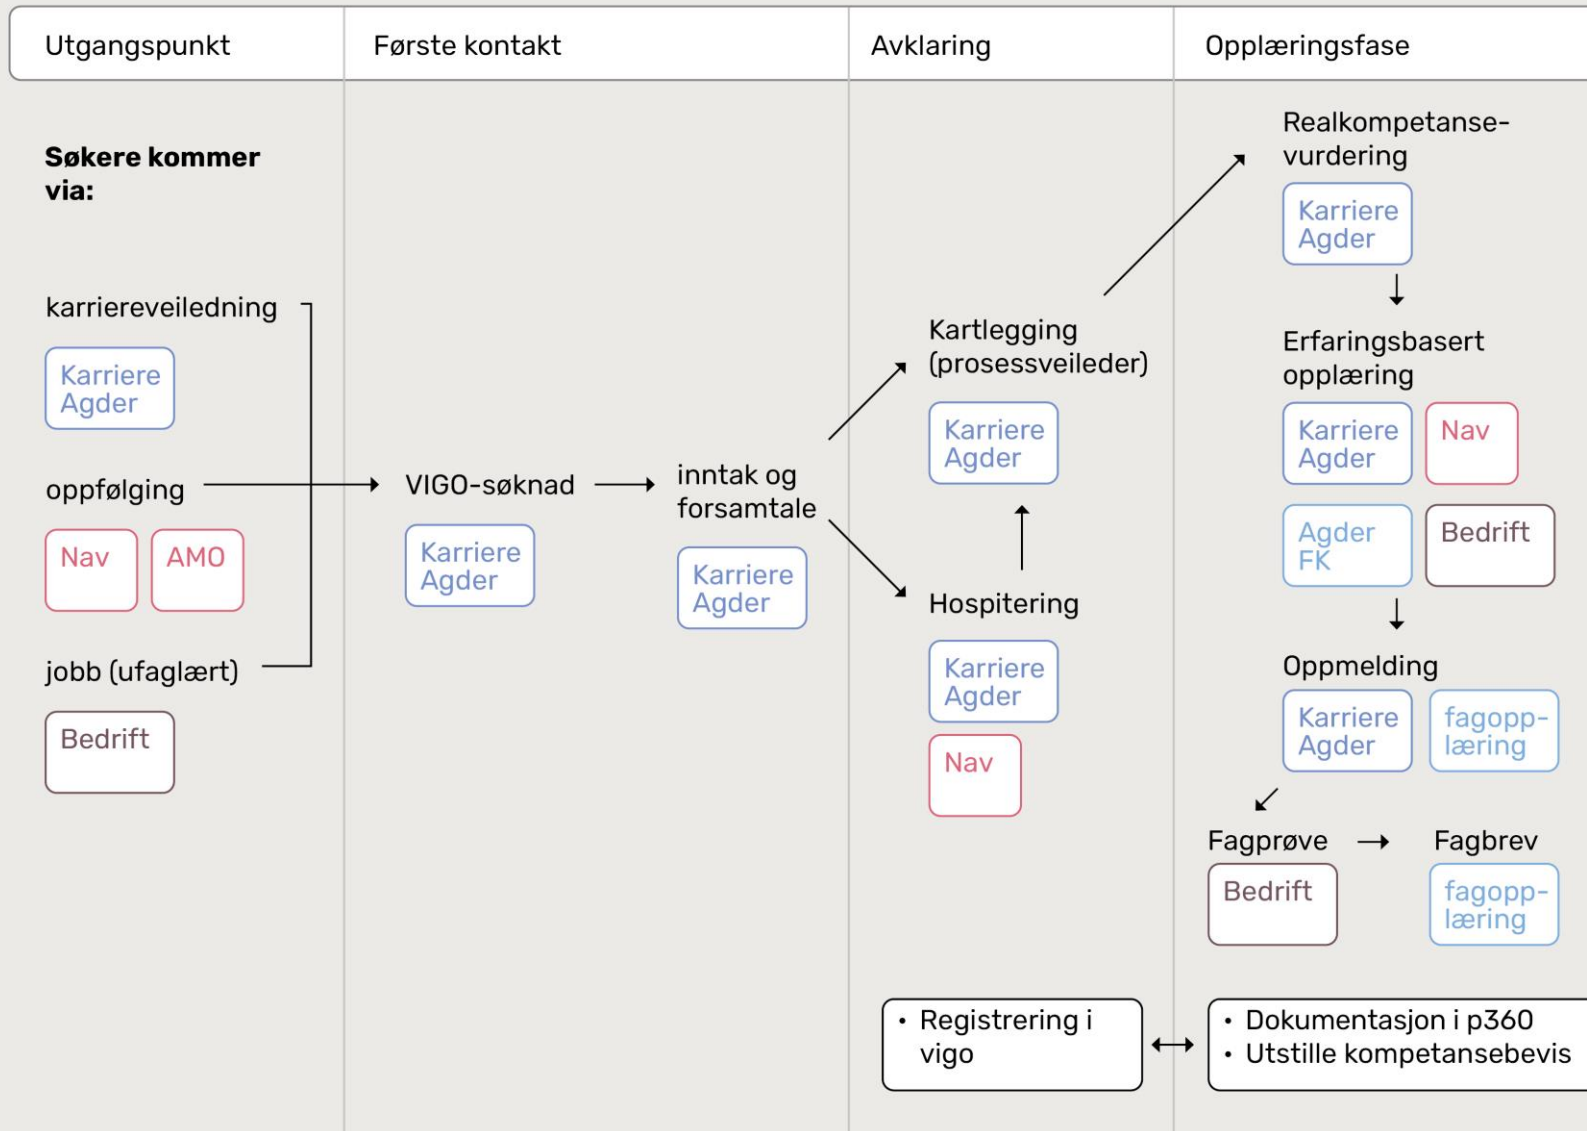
Utgangspunkt

Første kontakt

Avklaring

Opplæringsfase

**Søkere kommer via:**

karriereveiledning

Karriere Agder

oppfølging

Nav

AMO

jobb (ufaglært)

Bedrift

VIGO-søknad

Karriere Agder

inntak og forsamtale

Karriere Agder

Kartlegging (prosessveileder)

Karriere Agder

Hospitering

Karriere Agder

Nav

Realkompetansevurdering

Karriere Agder

Erfaringsbasert opplæring

Karriere Agder

Nav

Agder FK

Bedrift

Oppmelding

Karriere Agder

fagopplæring

Fagprøve

Bedrift

Fagbrev

fagopplæring

• Registrering i vigo

• Dokumentasjon i p360
• Utstille kompetansebevis